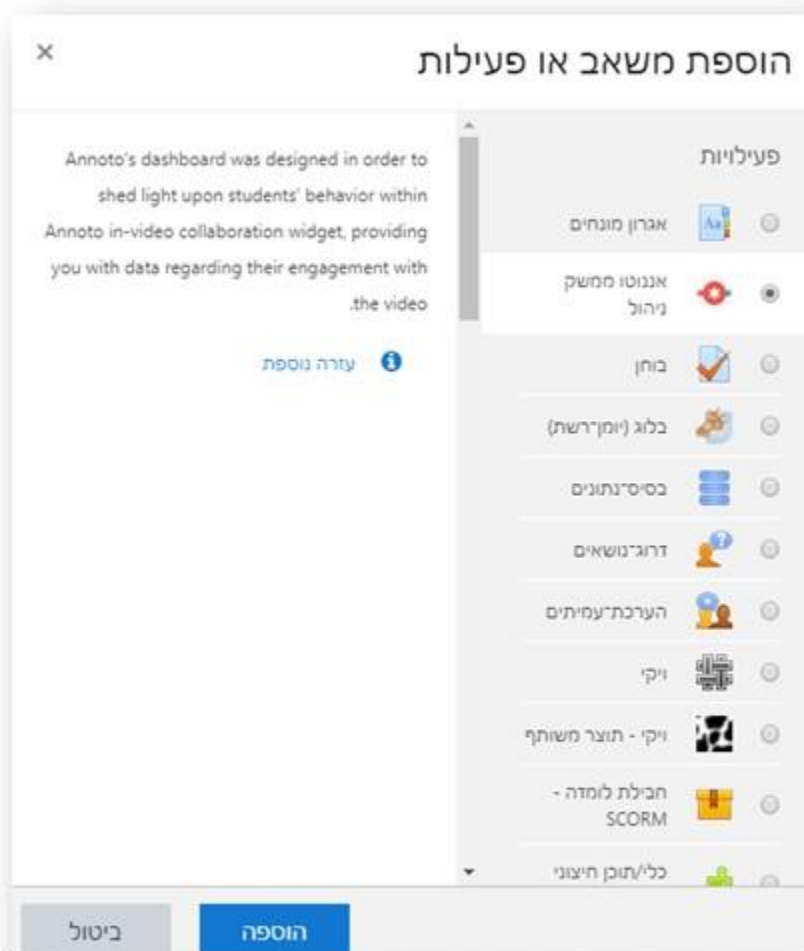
הוספת משאב או פעילות

×

פעילויות

אגרון מונחים

אננוטו ממשק ניהול

בוחן

בלוג (יומן־רשת)

בסיס־נתונים

דרוג־נושאים

הערכת־עמיתים

ויקי

ויקי - תוצר משותף

חבילת לומדה - SCORM

כלי/תוכן חיצוני

Annoto's dashboard was designed in order to shed light upon students' behavior within Annoto in-video collaboration widget, providing you with data regarding their engagement with .the video

עזרה נוספת

הוספה

ביטול